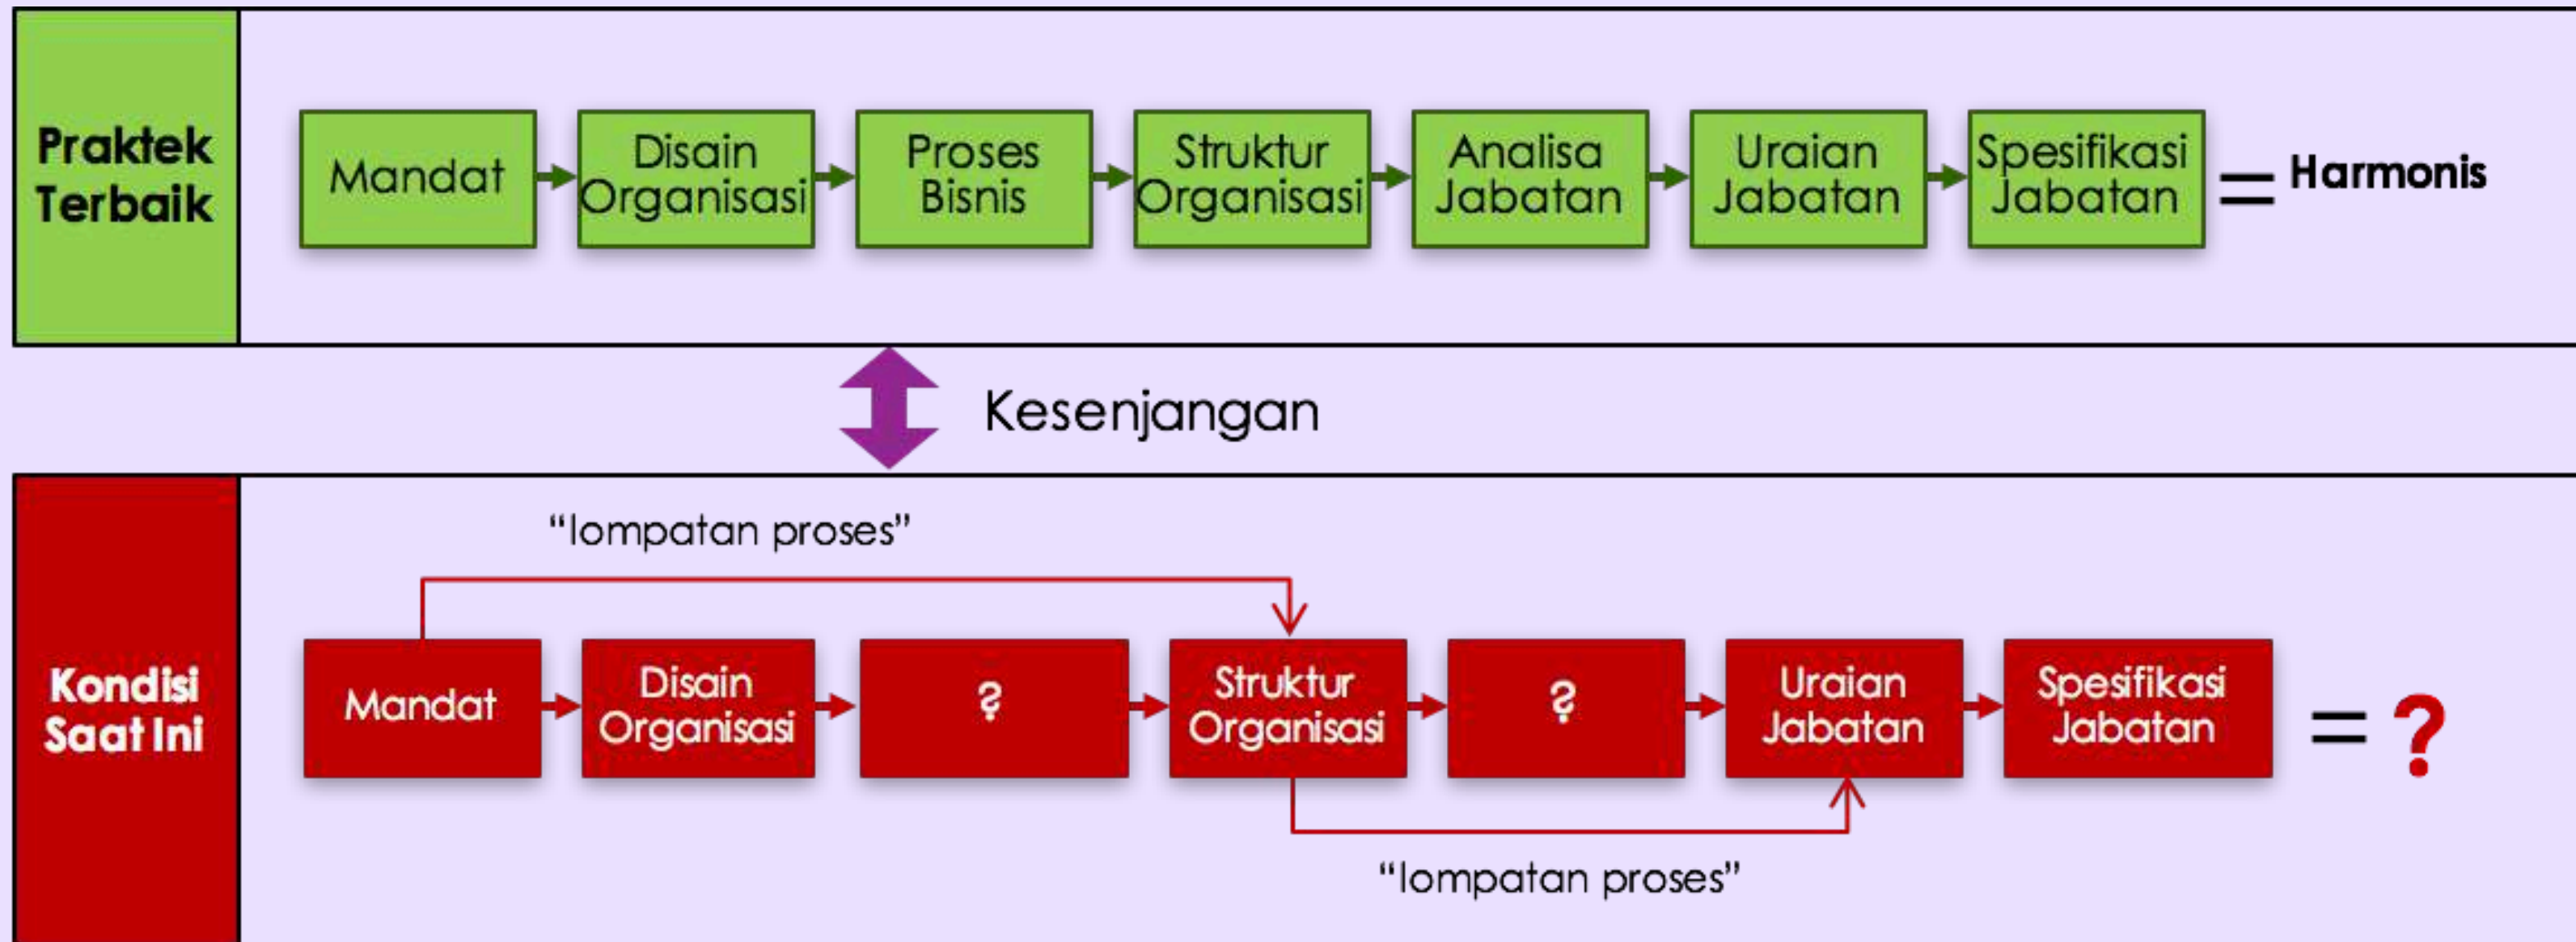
Praktek Terbaik

Mandat → Disain Organisasi → Proses Bisnis → Struktur Organisasi → Analisa Jabatan → Uraian Jabatan → Spesifikasi Jabatan = Harmonis

Kesenjangan

Kondisi Saat Ini

"lompatan proses"

Mandat → Disain Organisasi → ? → Struktur Organisasi → ? → Uraian Jabatan → Spesifikasi Jabatan = ?

"lompatan proses"